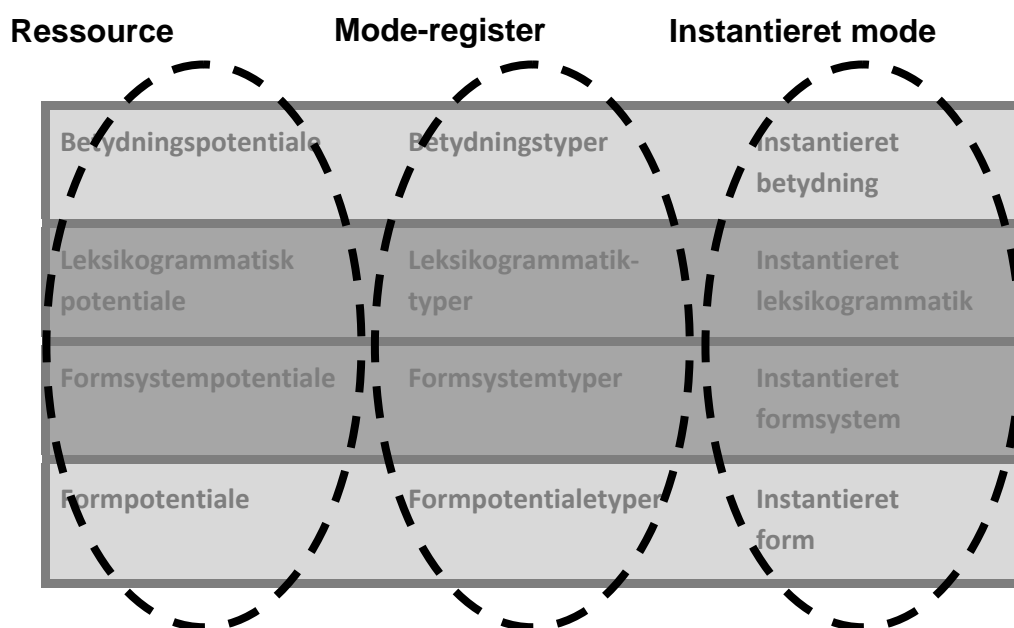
Ressource Mode-register Instantieret mode

| | | |
|---|---|---|
| Betydningspotentiale | Betydningstyper | Instantieret betydning |
| Leksikogrammatisk potentiale | Leksikogrammatiktyper | Instantieret leksikogrammatik |
| Formsystempotentiale | Formsystemtyper | Instantieret formsystem |
| Formpotentiale | Formpotentialetyper | Instantieret form |